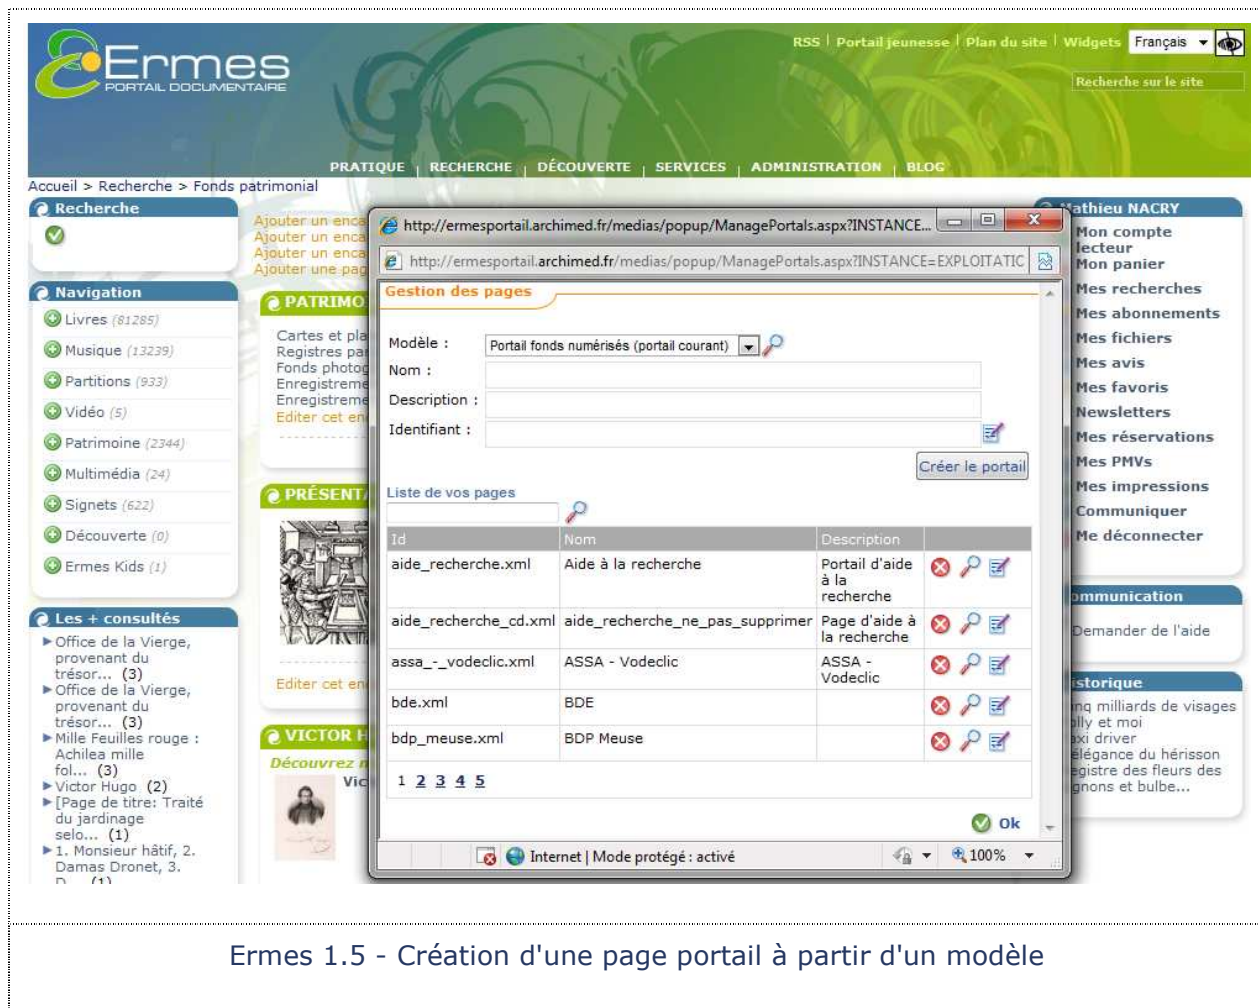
Ermes
PORTAIL DOCUMENTAIRE

RSS | Portail jeunesse | Plan du site | Widgets Français

Recherche sur le site

PRATIQUE | RECHERCHE | DÉCOUVERTE | SERVICES | ADMINISTRATION | BLOG

Accueil > Recherche > Fonds patrimonial

Recherche

Navigation
Livres (81285)
Musique (13239)
Partitions (933)
Vidéo (5)
Patrimoine (2344)
Multimédia (24)
Signets (622)
Découverte (0)
Ermes Kids (1)

Les + consultés
Office de la Vierge, provenant du trésor... (3)
Office de la Vierge, provenant du trésor... (3)
Mille Feuilles rouge : Achilea mille fol... (3)
Victor Hugo (2)
[Page de titre: Traité du jardinage selo... (1)
1. Monsieur hâtif, 2. Damas Dronet, 3. D... (1)

Ajouter un enca
Ajouter un enca
Ajouter un enca
Ajouter une pag

PATRIMO
Cartes et pla
Registres pa
Fonds photo
Enregistreme
Enregistreme
Editer cet en

PRÉSENT
Editer cet en

VICTOR H
Découvrez
Vic

http://ermesportail.archimed.fr/medias/popup/ManagePortals.aspx?INSTANCE...
http://ermesportail.archimed.fr/medias/popup/ManagePortals.aspx?INSTANCE=EXPLOITATIC

Gestion des pages

Modèle : Portail fonds numérisés (portail courant)
Nom :
Description :
Identifiant :
Créer le portail

Liste de vos pages

| Id | Nom | Description |
|---|---|---|
| aide_recherche.xml | Aide à la recherche | Portail d'aide à la recherche |
| aide_recherche_cd.xml | aide_recherche_ne_pas_supprimer | Page d'aide à la recherche |
| assa_-_vodeclic.xml | ASSA - Vodeclic | ASSA - Vodeclic |
| bde.xml | BDE | |
| bdp_meuse.xml | BDP Meuse | |

1 2 3 4 5

Ok

Internet | Mode protégé : activé
100%

Mathieu NACRY
Mon compte lecteur
Mon panier
Mes recherches
Mes abonnements
Mes fichiers
Mes avis
Mes favoris
Newsletters
Mes réservations
Mes PMVs
Mes impressions
Communiquer
Me déconnecter

ommunication
Demander de l'aide

istorique
nq milliards de visages
lly et moi
xi driver
élégance du hérisson
egistre des fleurs des
gnons et bulbe...

Ermes 1.5 - Création d'une page portail à partir d'un modèle